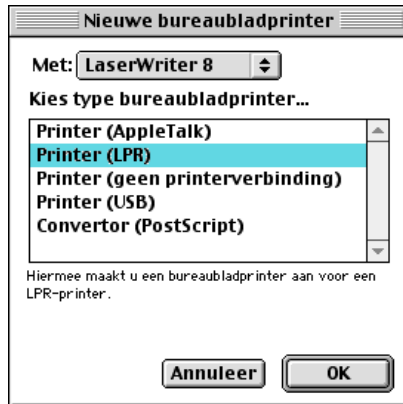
Nieuwe bureaubladprinter

Met: LaserWriter 8

Kies type bureaubladprinter...

Printer (AppleTalk)
Printer (LPR)
Printer (geen printerverbinding)
Printer (USB)
Convertor (PostScript)

Hiermee maakt u een bureaubladprinter aan voor een LPR-printer.

Annuleer
OK